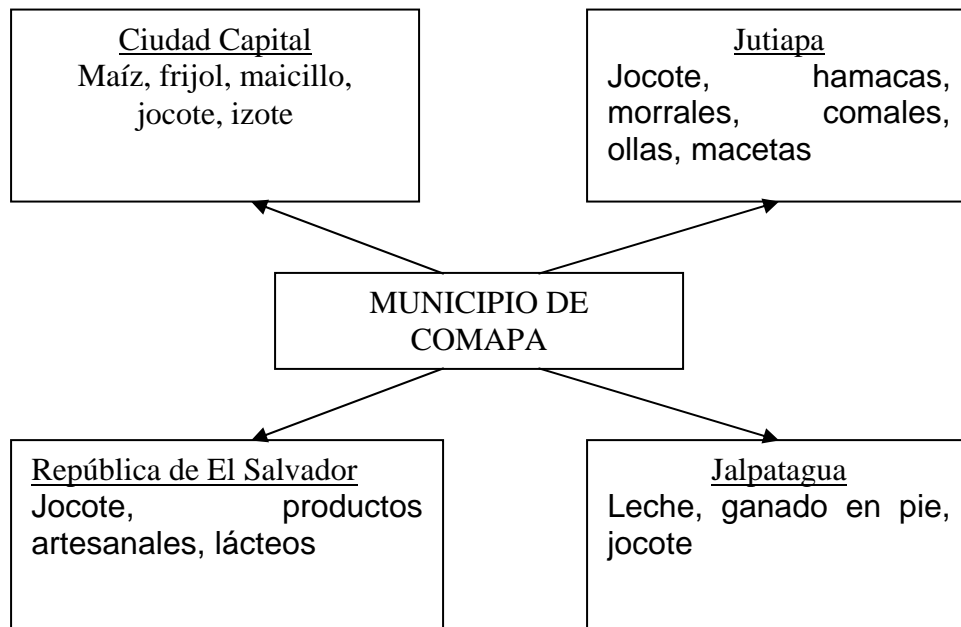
Ciudad Capital
Maíz, frijol, maicillo, jocote, izote

Jutiapa
Jocote, hamacas, morrales, comales, ollas, macetas

MUNICIPIO DE COMAPA

República de El Salvador
Jocote, productos artesanales, lácteos

Jalpatagua
Leche, ganado en pie, jocote